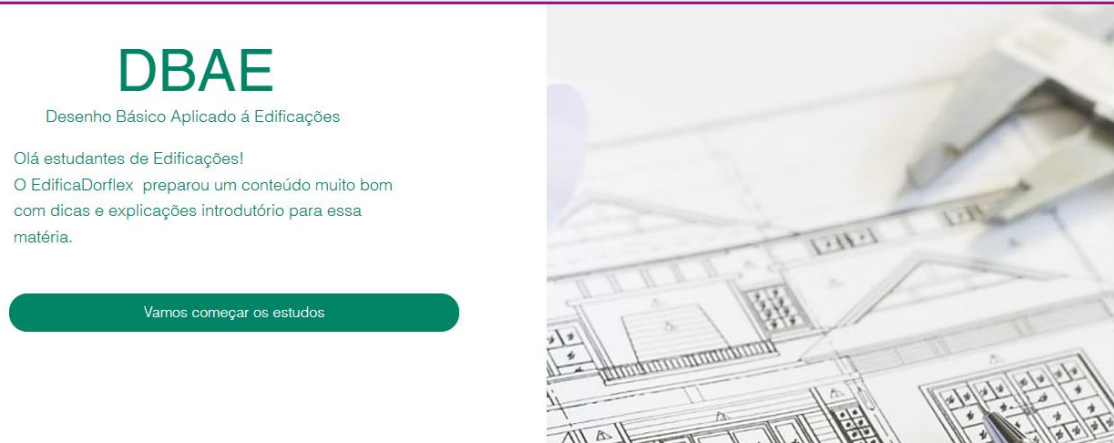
DBAE

Desenho Básico Aplicado á Edificações

Olá estudantes de Edificações!
O EdificaDorflex  preparou um conteúdo muito bom com dicas e explicações introdutório para essa matéria.

Vamos começar os estudos